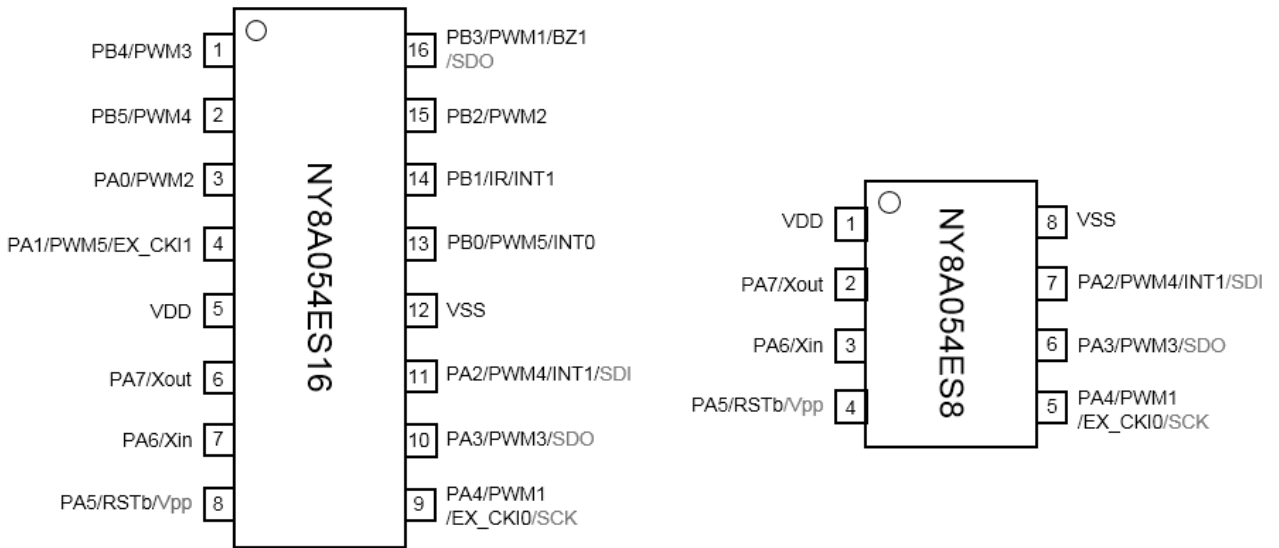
PB4/PWM3 1
PB5/PWM4 2
PA0/PWM2 3
PA1/PWM5/EX_CKI1 4
VDD 5
PA7/Xout 6
PA6/Xin 7
PA5/RSTb/Vpp 8

NY8A054ES16

16 PB3/PWM1/BZ1 /SDO
15 PB2/PWM2
14 PB1/IR/INT1
13 PB0/PWM5/INT0
12 VSS
11 PA2/PWM4/INT1/SDI
10 PA3/PWM3/SDO
9 PA4/PWM1 /EX_CKI0/SCK

VDD 1
PA7/Xout 2
PA6/Xin 3
PA5/RSTb/Vpp 4

NY8A054ES8

8 VSS
7 PA2/PWM4/INT1/SDI
6 PA3/PWM3/SDO
5 PA4/PWM1 /EX_CKI0/SCK